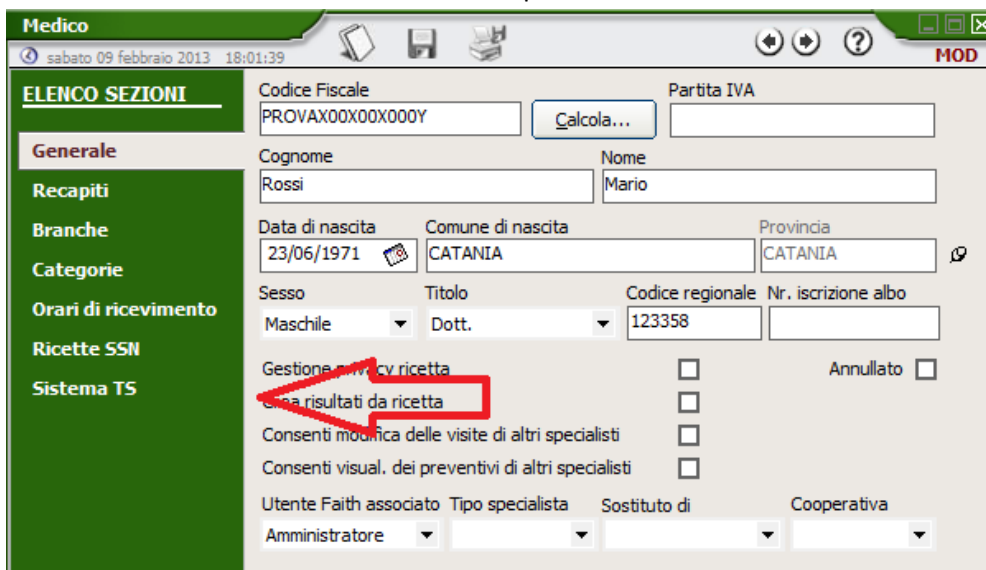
Medico
sabato 09 febbraio 2013 18:01:39
MOD

ELENCO SEZIONI
Generale
Recapiti
Branche
Categorie
Orari di ricevimento
Ricette SSN
Sistema TS

Codice Fiscale
PROVAX00X00X000Y
Calcola...
Partita IVA

Cognome
Rossi
Nome
Mario

Data di nascita
23/06/1971
Comune di nascita
CATANIA
Provincia
CATANIA

Sesso
Maschile
Titolo
Dott.
Codice regionale
123358
Nr. iscrizione albo

Gestione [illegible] ricetta
Annullato
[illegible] risultati da ricetta
Consenti modifica delle visite di altri specialisti
Consenti visual. dei preventivi di altri specialisti

Utente Faith associato
Amministratore
Tipo specialista
Sostituto di
Cooperativa